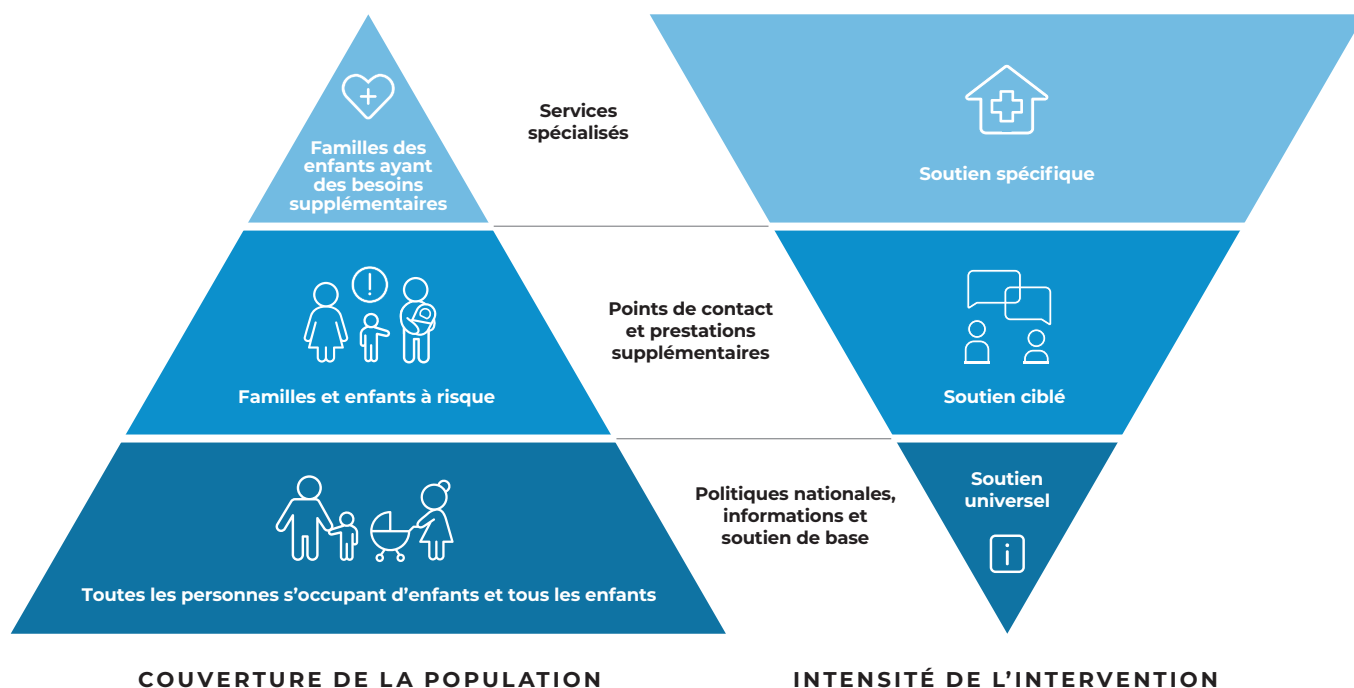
Familles des enfants ayant des besoins supplémentaires

Services spécialisés

Soutien spécifique

Familles et enfants à risque

Points de contact et prestations supplémentaires

Soutien ciblé

Toutes les personnes s'occupant d'enfants et tous les enfants

Politiques nationales, informations et soutien de base

Soutien universel

i

COUVERTURE DE LA POPULATION

INTENSITÉ DE L'INTERVENTION